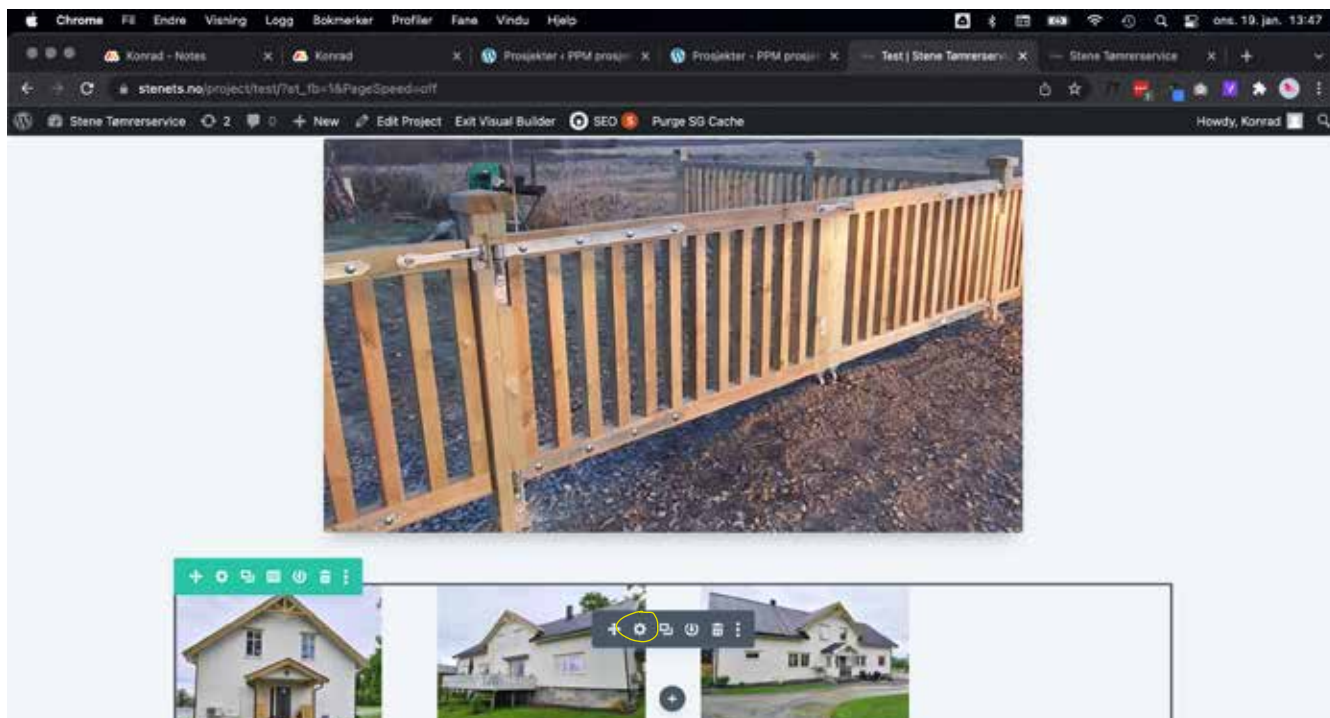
Chrome Fil Endre Visning Logg Bokmerker Profiler Fane Vindu Hjelp

ons. 19. jan. 13:47

Konrad - Notes
Konrad
Prosjekter ‹ PPM prosje
Prosjekter - PPM prosje
Test | Stene Tømrerserv
Stene Tømrerservice

stenets.no/project/test/?et_fb=1&PageSpeed=off

Stene Tømrerservice 2 0 + New Edit Project Exit Visual Builder SEO 5 Purge SG Cache

Howdy, Konrad